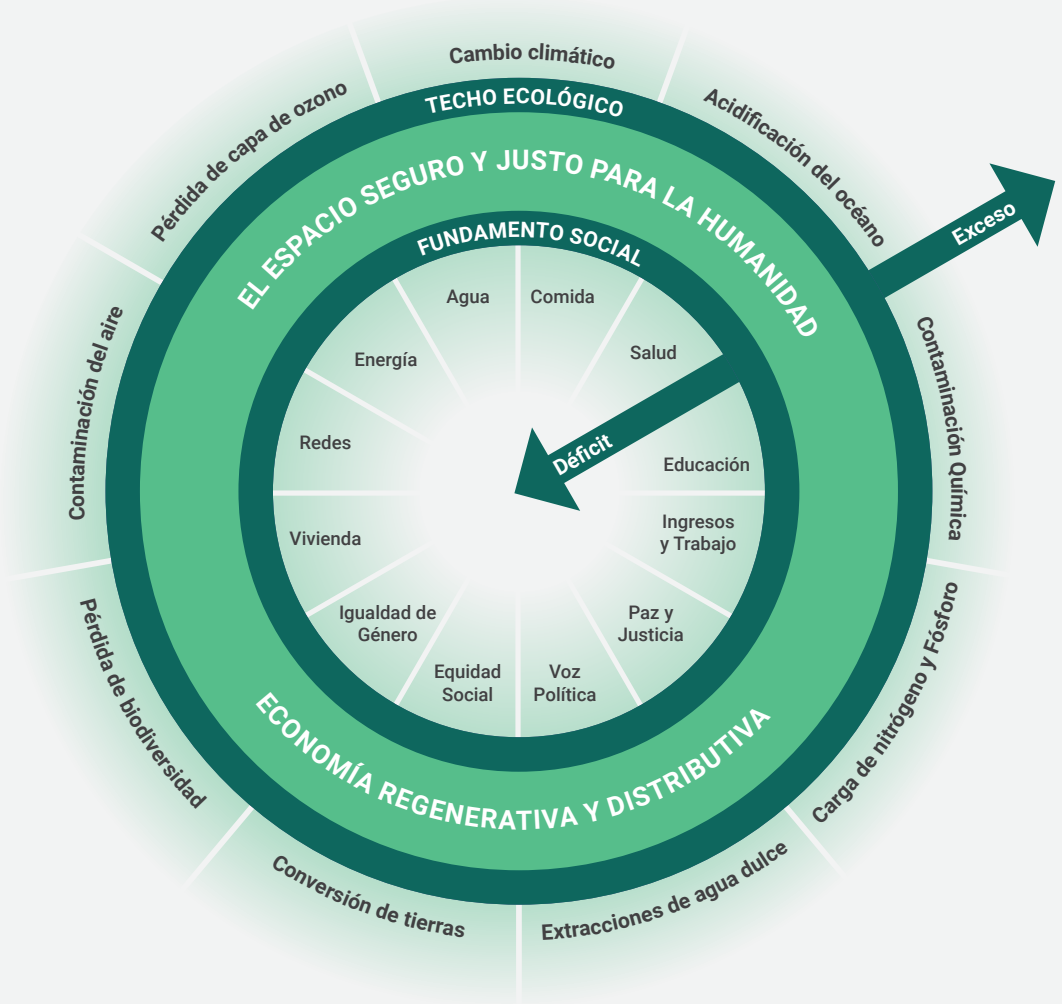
Cambio climático

Acidificación del océano

Contaminación Química

Carga de nitrógeno y Fósforo

Extracciones de agua dulce

Conversión de tierras

Pérdida de biodiversidad

Contaminación del aire

Pérdida de capa de ozono

TECHO ECOLÓGICO

Exceso

EL ESPACIO SEGURO Y JUSTO PARA LA HUMANIDAD

FUNDAMENTO SOCIAL

Agua

Comida

Salud

Educación

Ingresos y Trabajo

Paz y Justicia

Voz Política

Equidad Social

Igualdad de Género

Vivienda

Redes

Energía

Déficit

ECONOMÍA REGENERATIVA Y DISTRIBUTIVA